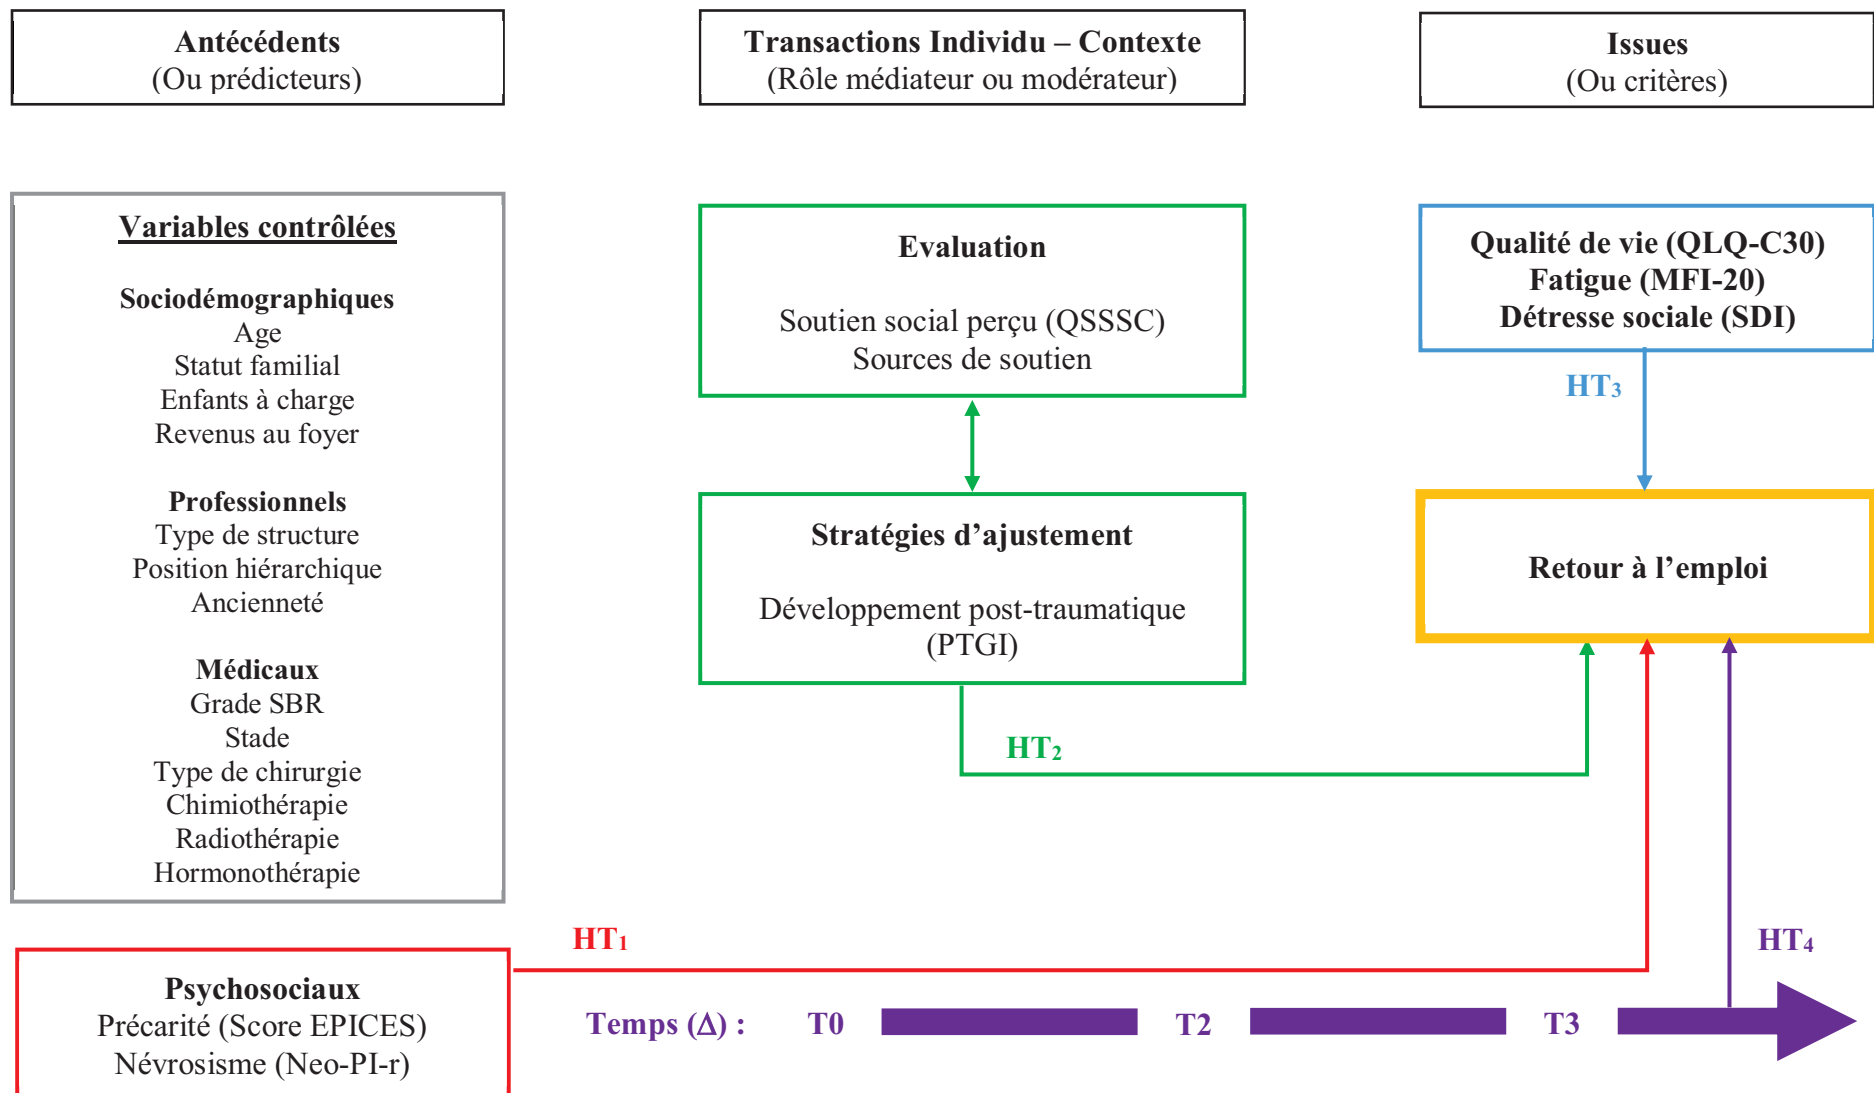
Antécédents
(Ou prédicteurs)

Transactions Individu – Contexte
(Rôle médiateur ou modérateur)

Issues
(Ou critères)

Variables contrôlées

Sociodémographiques
Age
Statut familial
Enfants à charge
Revenus au foyer

Professionnels
Type de structure
Position hiérarchique
Ancienneté

Médicaux
Grade SBR
Stade
Type de chirurgie
Chimiothérapie
Radiothérapie
Hormonothérapie

Evaluation

Soutien social perçu (QSSSC)
Sources de soutien

Stratégies d'ajustement

Développement post-traumatique (PTGI)

Qualité de vie (QLQ-C30)
Fatigue (MFI-20)
Détresse sociale (SDI)

HT$_3$

Retour à l'emploi

HT$_2$

HT$_1$

HT$_4$

Psychosociaux
Précarité (Score EPICES)
Névrosisme (Neo-PI-r)

Temps (Δ) : T0 T2 T3